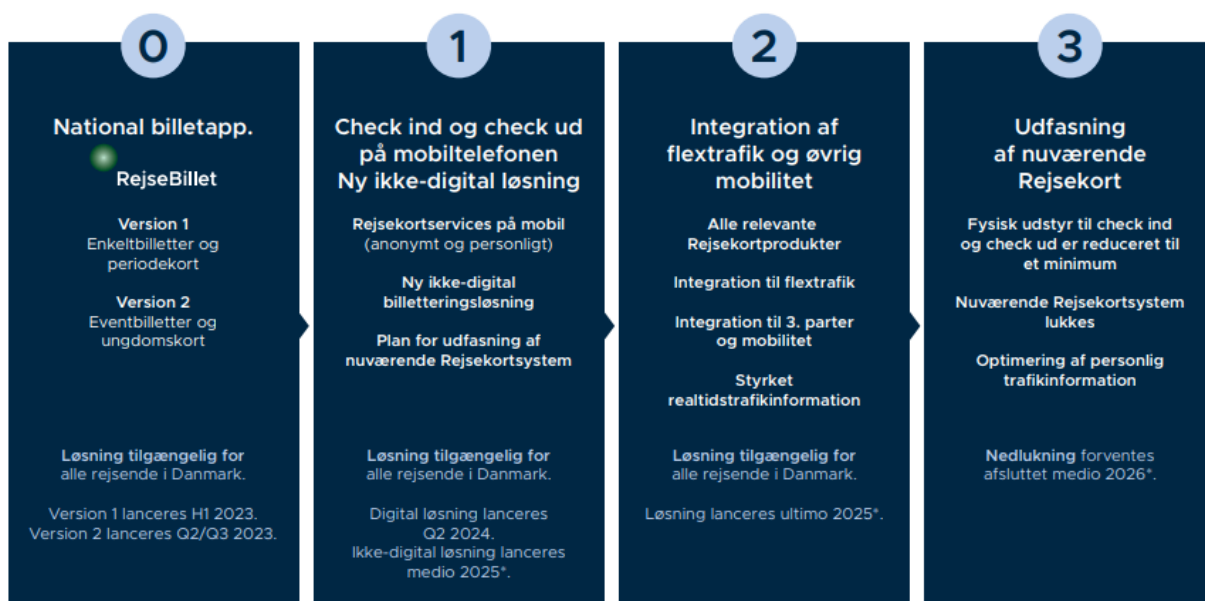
0

National billetapp.

RejseBillet

Version 1
Enkeltbilletter og periodekort

Version 2
Eventbilletter og ungdomskort

Løsning tilgængelig for alle rejsende i Danmark.

Version 1 lanceres H1 2023.
Version 2 lanceres Q2/Q3 2023.

1

Check ind og check ud på mobiltelefonen
Ny ikke-digital løsning

Rejsekortservices på mobil (anonymt og personligt)

Ny ikke-digital billetteringsløsning

Plan for udfasning af nuværende Rejsekortsystem

Løsning tilgængelig for alle rejsende i Danmark.

Digital løsning lanceres Q2 2024.
Ikke-digital løsning lanceres medio 2025*.

2

Integration af flextrafik og øvrig mobilitet

Alle relevante Rejsekortprodukter

Integration til flextrafik

Integration til 3. parter og mobilitet

Styrket realtidstrafikinformation

Løsning tilgængelig for alle rejsende i Danmark.

Løsning lanceres ultimo 2025*.

3

Udfasning af nuværende Rejsekort

Fysisk udstyr til check ind og check ud er reduceret til et minimum

Nuværende Rejsekortsystem lukkes

Optimering af personlig trafikinformation

Nedlukning forventes afsluttet medio 2026*.